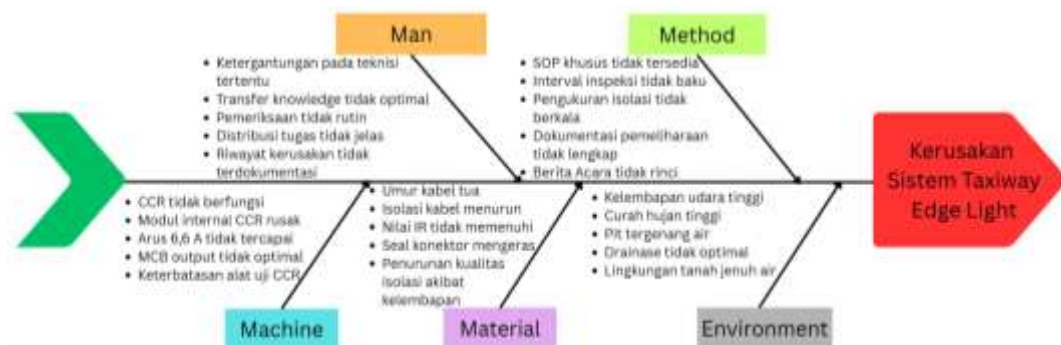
Man

- Ketergantungan pada teknisi tertentu
- Transfer knowledge tidak optimal
- Pemeriksaan tidak rutin
- Distribusi tugas tidak jelas
- Riwayat kerusakan tidak terdokumentasi

Method

- SOP khusus tidak tersedia
- Interval inspeksi tidak baku
- Pengukuran isolasi tidak berkala
- Dokumentasi pemeliharaan tidak lengkap
- Berita Acara tidak rinci

Kerusakan Sistem Taxiway Edge Light

- CCR tidak berfungsi
- Modul internal CCR rusak
- Arus 6,6 A tidak tercapai
- MCB output tidak optimal
- Keterbatasan alat uji CCR

Machine

- Umur kabel tua
- Isolasi kabel menurun
- Nilai IR tidak memenuhi
- Seal konektor mengeras
- Penurunan kualitas isolasi akibat kelembapan

Material

- Kelembapan udara tinggi
- Curah hujan tinggi
- Pit tergenang air
- Drainase tidak optimal
- Lingkungan tanah jenuh air

Environment